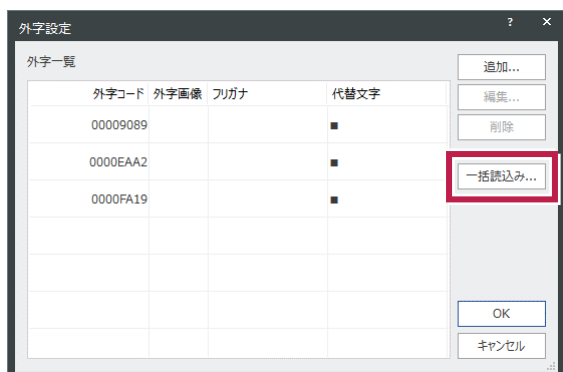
外字設定

?

×

外字一覧

| 外字コード | 外字画像 | フリガナ | 代替文字 |
|---|---|---|---|
| 00009089 | | | ■ |
| 0000EAA2 | | | ■ |
| 0000FA19 | | | ■ |

追加...

編集...

削除

一括読込み...

OK

キャンセル